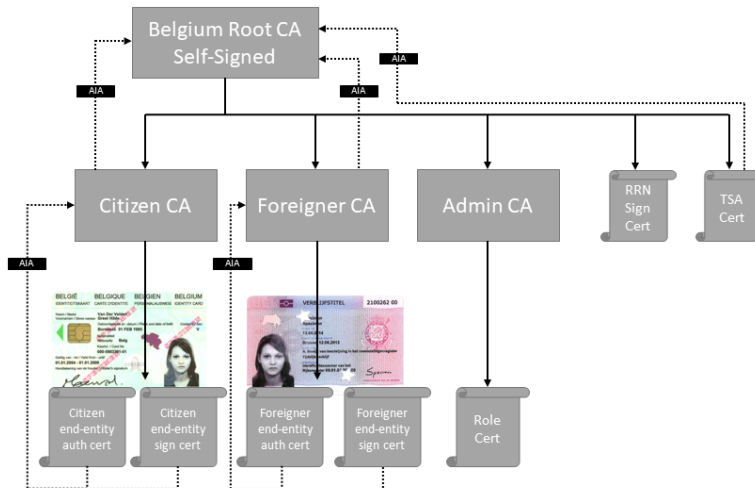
Belgium Root CA
Self-Signed

AIA

AIA

AIA

Citizen CA

Foreigner CA

Admin CA

RRN Sign Cert

TSA Cert

AIA

AIA

BELGIË BELGIQUE BELGIEN BELGIUM
IDENTITEITSKAART CARTE D'IDENTITÉ PERSONALAUSWEIS IDENTITY CARD

VERBLIJFSTITEL 2100262 00

Citizen end-entity auth cert

Citizen end-entity sign cert

Foreigner end-entity auth cert

Foreigner end-entity sign cert

Role Cert